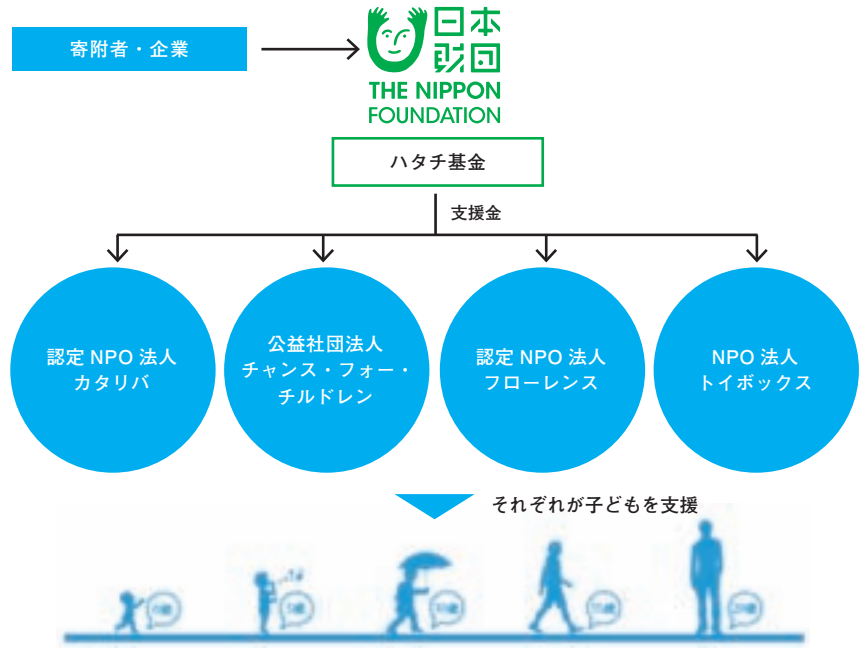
寄附者・企業

日本財団
THE NIPPON FOUNDATION

ハタチ基金

支援金

認定 NPO 法人
カタリバ

公益社団法人
チャンス・フォー・チルドレン

認定 NPO 法人
フローレンス

NPO 法人
トイボックス

それぞれが子どもを支援

0歳

5歳

10歳

15歳

20歳